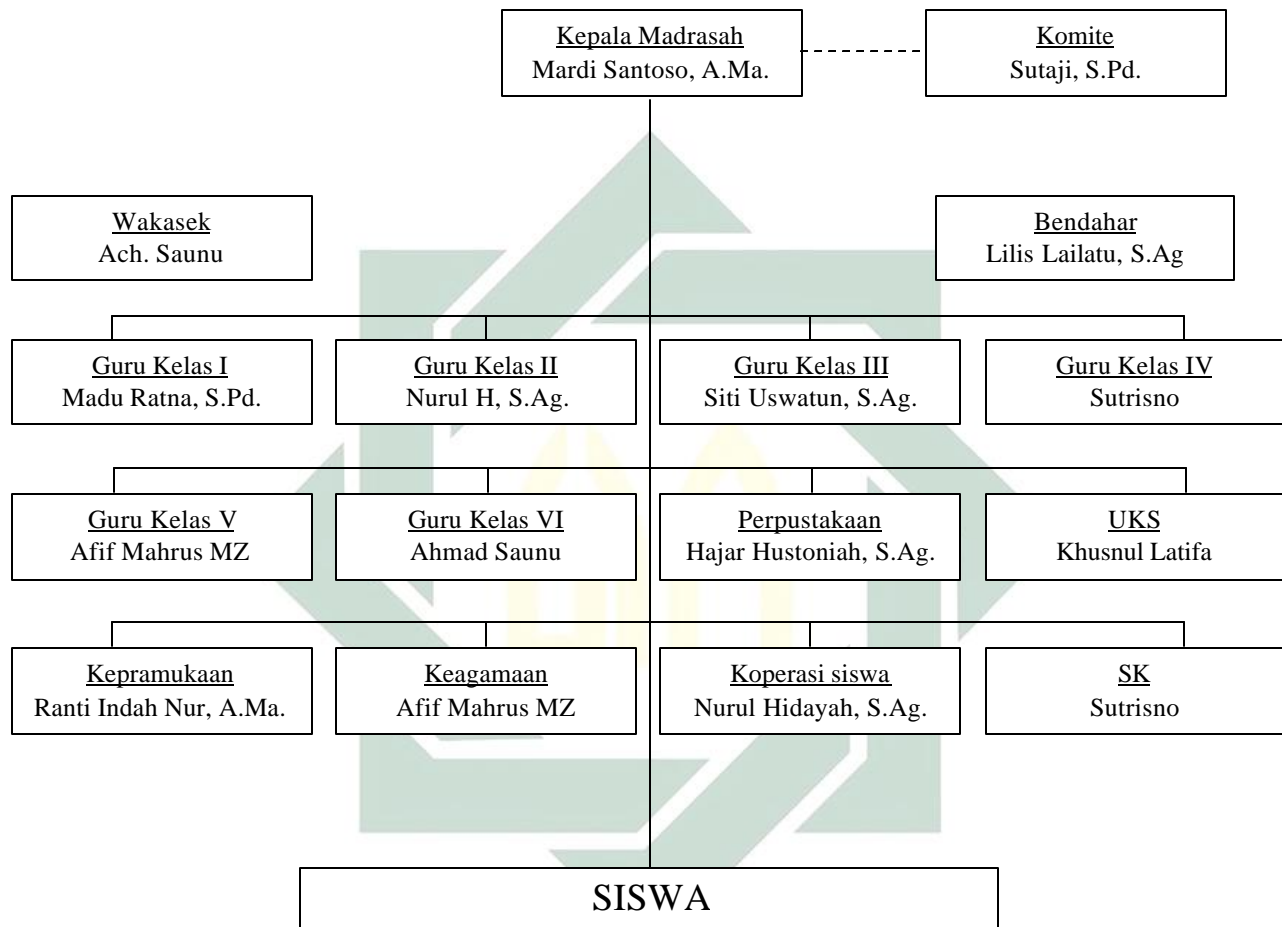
Kepala Madrasah
Mardi Santoso, A.Ma.

Komite
Sutaji, S.Pd.

Wakasek
Ach. Saunu

Bendahar
Lilis Lailatu, S.Ag

Guru Kelas I
Madu Ratna, S.Pd.

Guru Kelas II
Nurul H, S.Ag.

Guru Kelas III
Siti Uswatun, S.Ag.

Guru Kelas IV
Sutrisno

Guru Kelas V
Afif Mahrus MZ

Guru Kelas VI
Ahmad Saunu

Perpustakaan
Hajar Hustoniah, S.Ag.

UKS
Khusnul Latifa

Kepramukaan
Ranti Indah Nur, A.Ma.

Keagamaan
Afif Mahrus MZ

Koperasi siswa
Nurul Hidayah, S.Ag.

SK
Sutrisno

SISWA